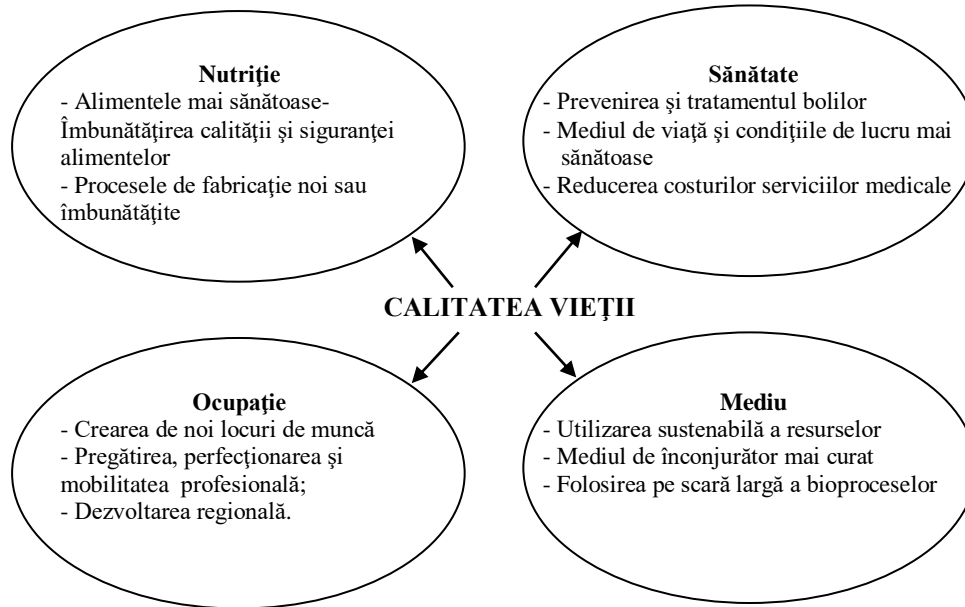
**Nutriţie**
- Alimentele mai sănătoase-Îmbunătăţirea calităţii şi siguranţei alimentelor
- Procesele de fabricaţie noi sau îmbunătăţite

**Sănătate**
- Prevenirea şi tratamentul bolilor
- Mediul de viaţă şi condiţiile de lucru mai sănătoase
- Reducerea costurilor serviciilor medicale

**CALITATEA VIEŢII**

**Ocupaţie**
- Crearea de noi locuri de muncă
- Pregătirea, perfecţionarea şi mobilitatea profesională;
- Dezvoltarea regională.

**Mediu**
- Utilizarea sustenabilă a resurselor
- Mediul de înconjurător mai curat
- Folosirea pe scară largă a bioproceselor